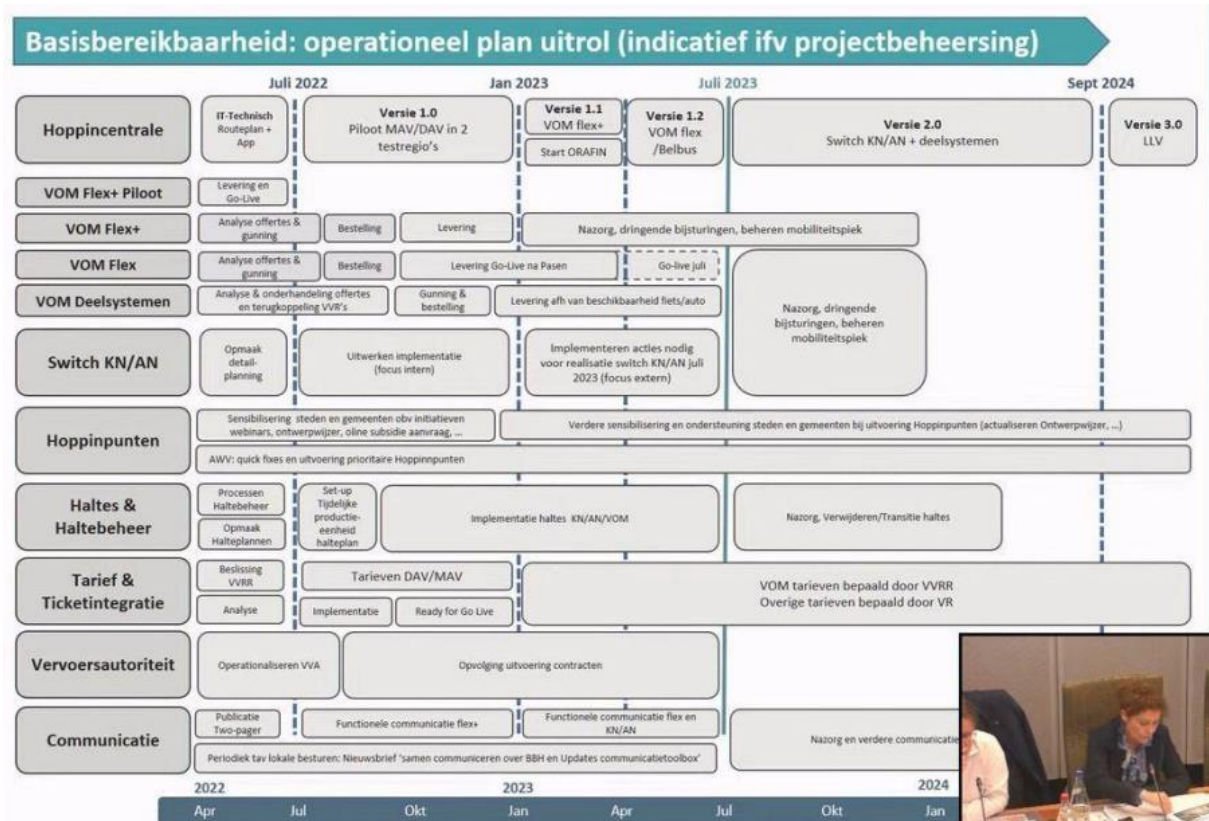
Basisbereikbaarheid: operationeel plan uitrol (indicatief ifv projectbeheersing)

Juli 2022 | Jan 2023 | Juli 2023 | Sept 2024

| | | | | | |
|---|---|---|---|---|---|
| Hoppincentrale | IT-Technisch Routeplan + App | Versie 1.0 Piloot MAV/DAV in 2 testregio's | Versie 1.1 VOM flex+ / Start ORAFIN | Versie 1.2 VOM flex /Belbus | Versie 2.0 Switch KN/AN + deelsystemen | Versie 3.0 LLV |
| VOM Flex+ Piloot | Levering en Go-Live | | | | |
| VOM Flex+ | Analyse offertes & gunning | Bestelling | Levering | Nazorg, dringende bijsturingen, beheren mobiliteitspiek | |
| VOM Flex | Analyse offertes & gunning | Bestelling | Levering Go-Live na Pasen | Go-live juli | Nazorg, dringende bijsturingen, beheren mobiliteitspiek |
| VOM Deelsystemen | Analyse & onderhandeling offertes en terugkoppeling VVR's | Gunning & bestelling | Levering afh van beschikbaarheid fiets/auto | | |
| Switch KN/AN | Opmaak detail-planning | Uitwerken implementatie (focus intern) | Implementeren acties nodig voor realisatie switch KN/AN juli 2023 (focus extern) | | |
| Hoppinpunten | Sensibilisering steden en gemeenten obv initiatieven webinars, ontwerpwijzer, oline subsidie aanvraag, ... | Verdere sensibilisering en ondersteuning steden en gemeenten bij uitvoering Hoppinpunten (actualiseren Ontwerpwijzer, ...) | | | |
| | AWV: quick fixes en uitvoering prioritaire Hoppinnpunten | | | | |
| Haltes & Haltebeheer | Processen Haltebeheer / Opmaak Halteplannen | Set-up Tijdelijke productie-eenheid halteplan | Implementatie haltes KN/AN/VOM | Nazorg, Verwijderen/Transitie haltes | |
| Tarief & Ticketintegratie | Beslissing VVRR / Analyse | Tarieven DAV/MAV / Implementatie / Ready for Go Live | VOM tarieven bepaald door VVRR Overige tarieven bepaald door VR | | |
| Vervoersautoriteit | Operationaliseren VVA | Opvolging uitvoering contracten | | | |
| Communicatie | Publicatie Two-pager | Functionele communicatie flex+ | Functionele communicatie flex en KN/AN | Nazorg en verdere communicatie | |
| | Periodiek tav lokale besturen: Nieuwsbrief 'samen communiceren over BBH en Updates communicatietoolbox' | | | | |

2022 | 2023 | 2024
Apr | Jul | Okt | Jan | Apr | Jul | Okt | Jan